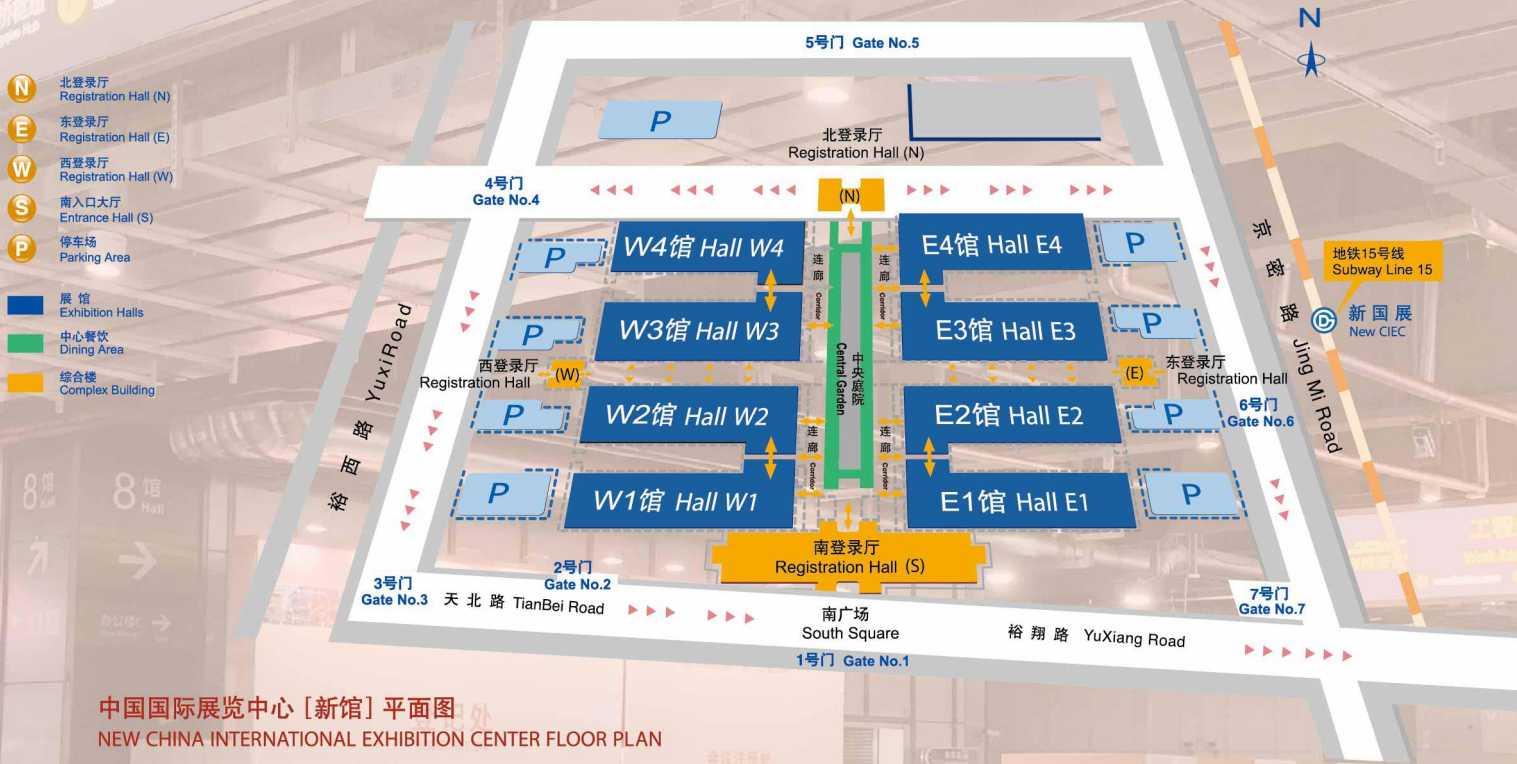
N 北登录厅 Registration Hall (N)
E 东登录厅 Registration Hall (E)
W 西登录厅 Registration Hall (W)
S 南入口大厅 Entrance Hall (S)
P 停车场 Parking Area
展馆 Exhibition Halls
中心餐饮 Dining Area
综合楼 Complex Building

N

5号门 Gate No.5

P

北登录厅 Registration Hall (N)

4号门 Gate No.4

(N)

W4馆 Hall W4
E4馆 Hall E4
P
P
地铁15号线 Subway Line 15
京密路 Jing Mi Road
新国展 New CIEC

连廊 Corridor
连廊 Corridor

W3馆 Hall W3
E3馆 Hall E3
P
P

中央庭院 Central Garden

西登录厅 Registration Hall
(W)
(E)
东登录厅 Registration Hall

W2馆 Hall W2
E2馆 Hall E2
P
P
6号门 Gate No.6

裕西路 YuxiRoad

连廊 Corridor
连廊 Corridor

W1馆 Hall W1
E1馆 Hall E1
P
P

南登录厅 Registration Hall (S)

3号门 Gate No.3
2号门 Gate No.2
天北路 TianBei Road
南广场 South Square
裕翔路 YuXiang Road
7号门 Gate No.7
1号门 Gate No.1

中国国际展览中心 [新馆] 平面图
NEW CHINA INTERNATIONAL EXHIBITION CENTER FLOOR PLAN